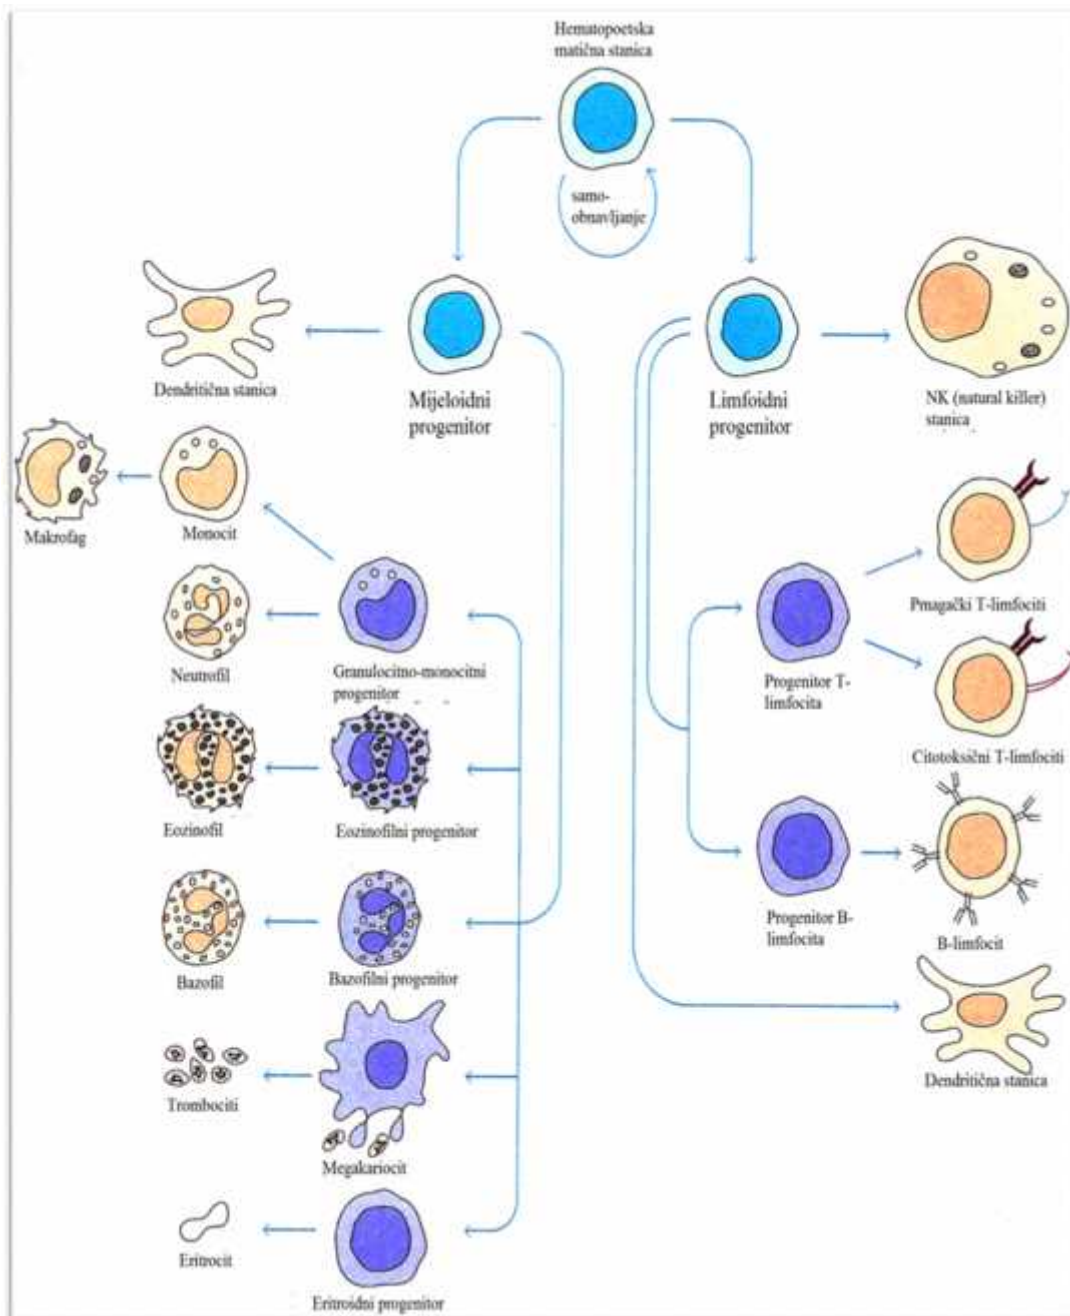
Hematopoetska matična stanica

samo-obnavljanje

Dendritična stanica

Mijeloidni progenitor

Limfoidni progenitor

NK (natural killer) stanica

Makrofag

Monocit

Neutrofil

Granulocitno-monocitni progenitor

Pmagački T-limfociti

Progenitor T-limfocita

Citotoksični T-limfociti

Eozinofil

Eozinofilni progenitor

Bazofil

Bazofilni progenitor

Progenitor B-limfocita

B-limfocit

Dendritična stanica

Trombociti

Megakariocit

Eritrocit

Eritroidni progenitor